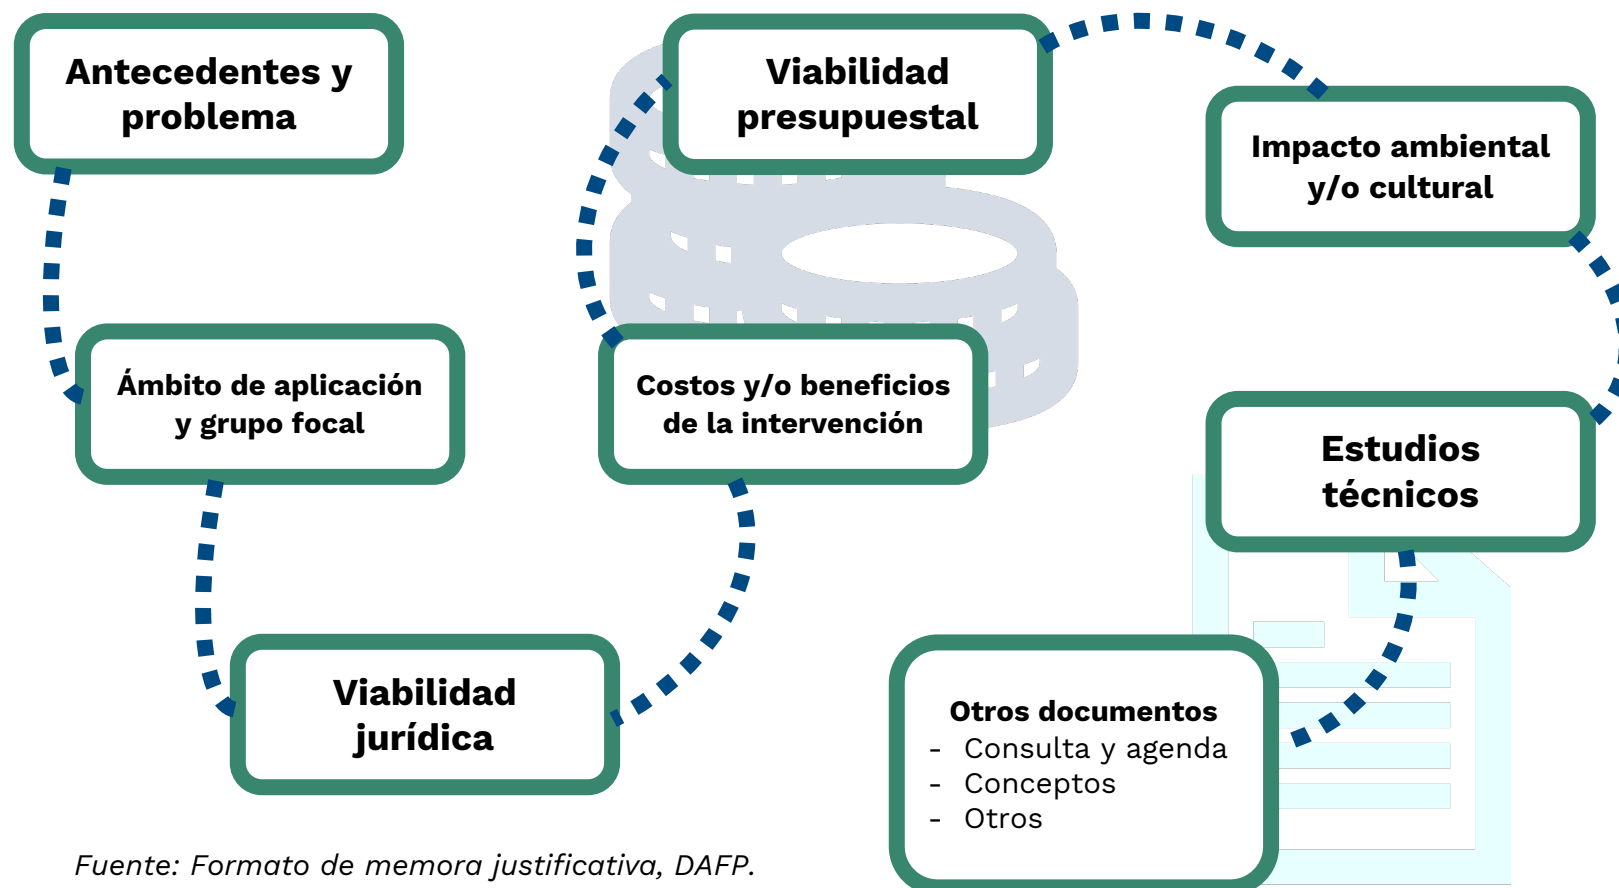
Antecedentes y problema

Ámbito de aplicación y grupo focal

Viabilidad jurídica

Costos y/o beneficios de la intervención

Viabilidad presupuestal

Impacto ambiental y/o cultural

Estudios técnicos

Otros documentos
- Consulta y agenda
- Conceptos
- Otros

Fuente: Formato de memora justificativa, DAFP.